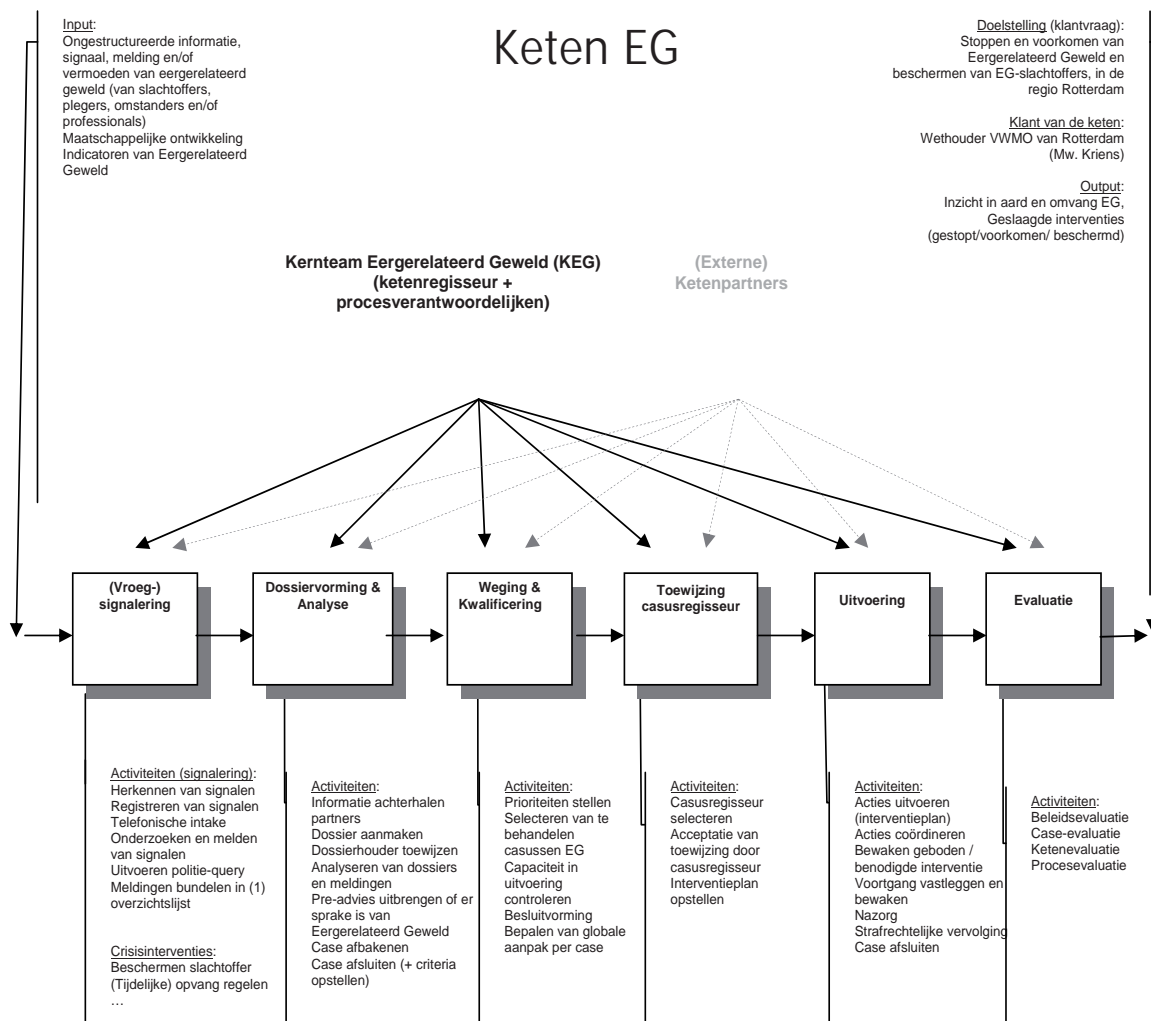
Input:
Ongestructureerde informatie, signaal, melding en/of vermoeden van eergerelateerd geweld (van slachtoffers, plegers, omstanders en/of professionals)
Maatschappelijke ontwikkeling
Indicatoren van Eergerelateerd Geweld

Keten EG

Doelstelling (klantvraag):
Stoppen en voorkomen van Eergerelateerd Geweld en beschermen van EG-slachtoffers, in de regio Rotterdam

Klant van de keten:
Wethouder VWMO van Rotterdam (Mw. Kriens)

Output:
Inzicht in aard en omvang EG, Geslaagde interventies (gestopt/voorkomen/ beschermd)

Kernteam Eergerelateerd Geweld (KEG) (ketenregisseur + procesverantwoordelijken)

(Externe) Ketenpartners

(Vroeg-) signalering

Dossiervorming & Analyse

Weging & Kwalificering

Toewijzing casusregisseur

Uitvoering

Evaluatie

Activiteiten (signalering):
Herkennen van signalen
Registreren van signalen
Telefonische intake
Onderzoeken en melden van signalen
Uitvoeren politie-query
Meldingen bundelen in (1) overzichtslijst

Crisisinterventies:
Beschermen slachtoffer
(Tijdelijke) opvang regelen
…

Activiteiten:
Informatie achterhalen partners
Dossier aanmaken
Dossierhouder toewijzen
Analyseren van dossiers en meldingen
Pre-advies uitbrengen of er sprake is van Eergerelateerd Geweld
Case afbakenen
Case afsluiten (+ criteria opstellen)

Activiteiten:
Prioriteiten stellen
Selecteren van te behandelen casussen EG
Capaciteit in uitvoering controleren
Besluitvorming
Bepalen van globale aanpak per case

Activiteiten:
Casusregisseur selecteren
Acceptatie van toewijzing door casusregisseur
Interventieplan opstellen

Activiteiten:
Acties uitvoeren (interventieplan)
Acties coördineren
Bewaken geboden / benodigde interventie
Voortgang vastleggen en bewaken
Nazorg
Strafrechtelijke vervolging
Case afsluiten

Activiteiten:
Beleidsevaluatie
Case-evaluatie
Ketenevaluatie
Procesevaluatie